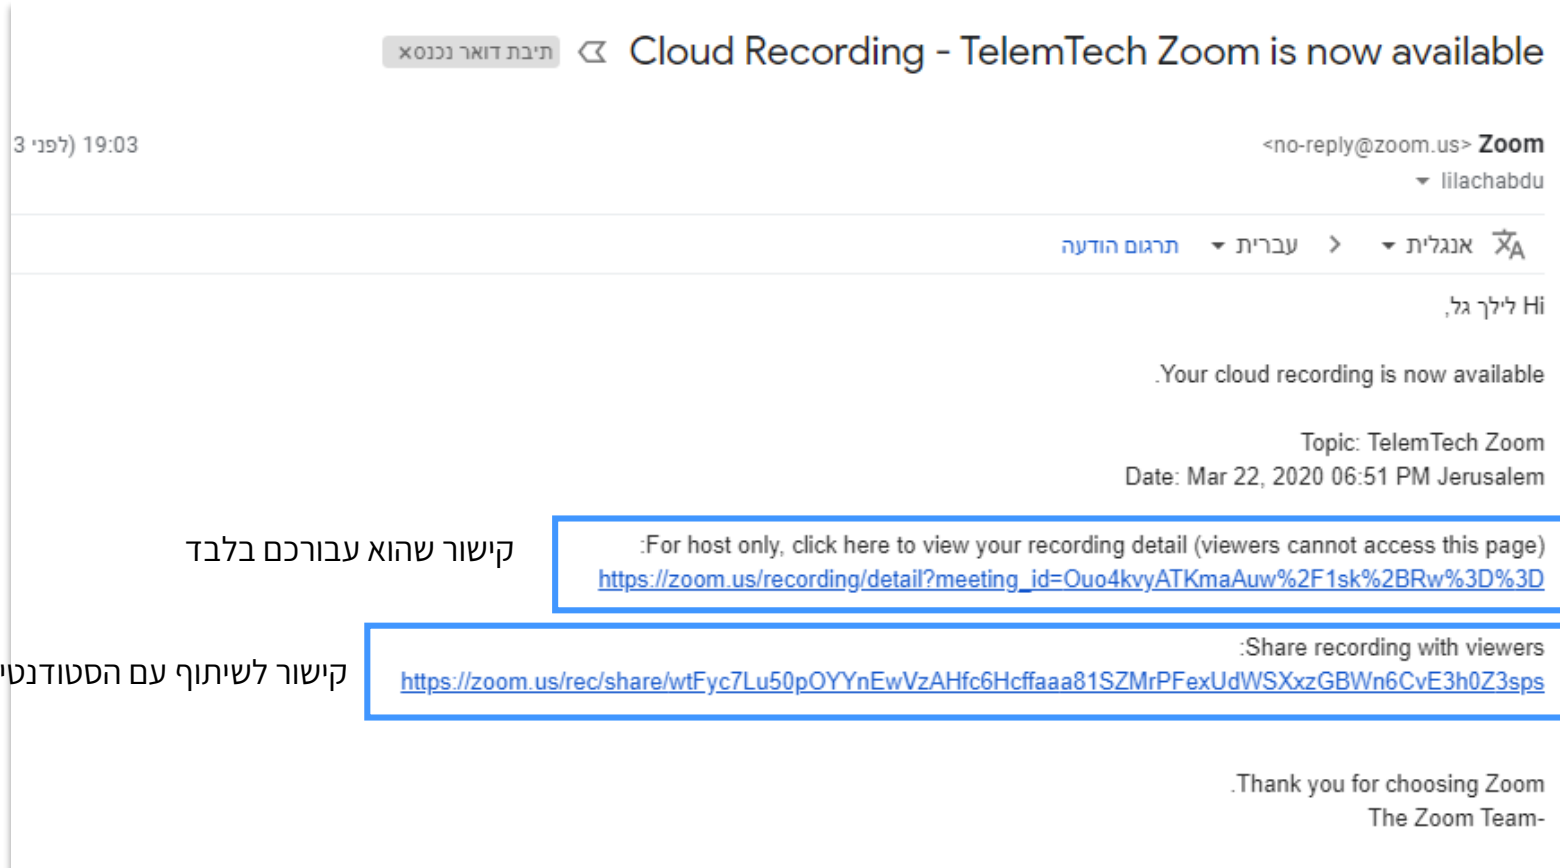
Cloud Recording - TelemTech Zoom is now available
תיבת דואר נכנס x

Zoom <no-reply@zoom.us>
lilachabdu
19:03 (לפני 3

אנגלית > עברית תרגום הודעה

Hi לילך גל,

.Your cloud recording is now available

Topic: TelemTech Zoom
Date: Mar 22, 2020 06:51 PM Jerusalem

:For host only, click here to view your recording detail (viewers cannot access this page)
https://zoom.us/recording/detail?meeting_id=Ouo4kvyATKmaAuw%2F1sk%2BRw%3D%3D

קישור שהוא עבורכם בלבד

:Share recording with viewers
https://zoom.us/rec/share/wtFyc7Lu50pOYYnEwVzAHfc6Hcffaaa81SZMrPFexUdWSXxzGBWn6CvE3h0Z3sps

קישור לשיתוף עם הסטודנטי

.Thank you for choosing Zoom
The Zoom Team-